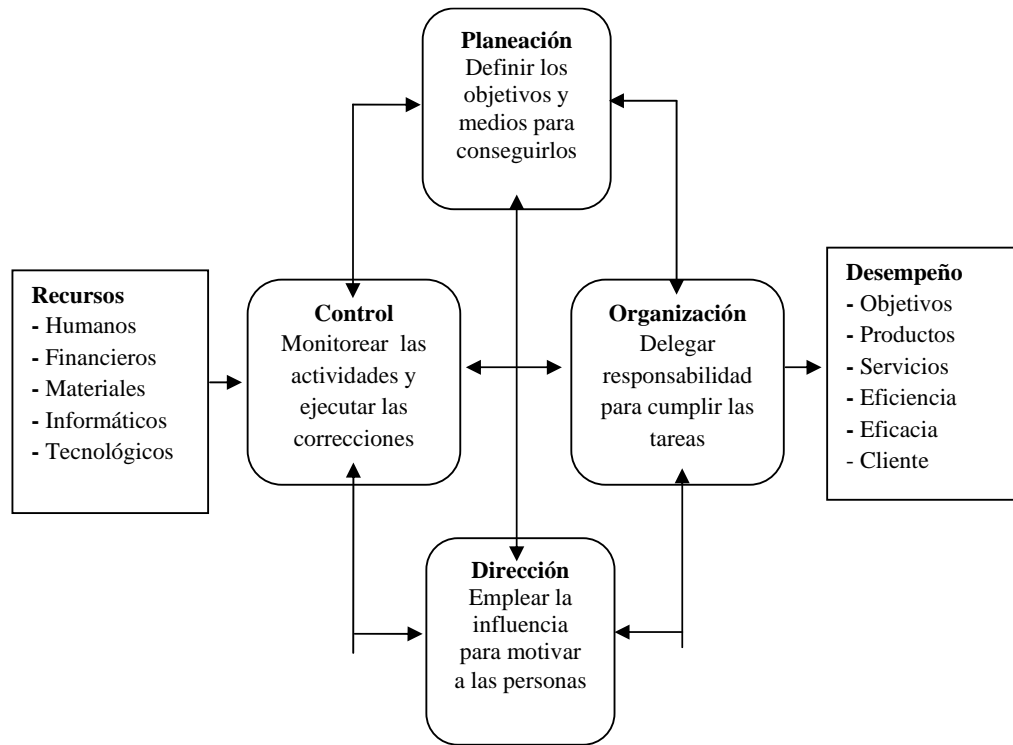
**Planeación**
Definir los objetivos y medios para conseguirlos

**Recursos**
- Humanos
- Financieros
- Materiales
- Informáticos
- Tecnológicos

**Control**
Monitorear las actividades y ejecutar las correcciones

**Organización**
Delegar responsabilidad para cumplir las tareas

**Desempeño**
- Objetivos
- Productos
- Servicios
- Eficiencia
- Eficacia
- Cliente

**Dirección**
Emplear la influencia para motivar a las personas